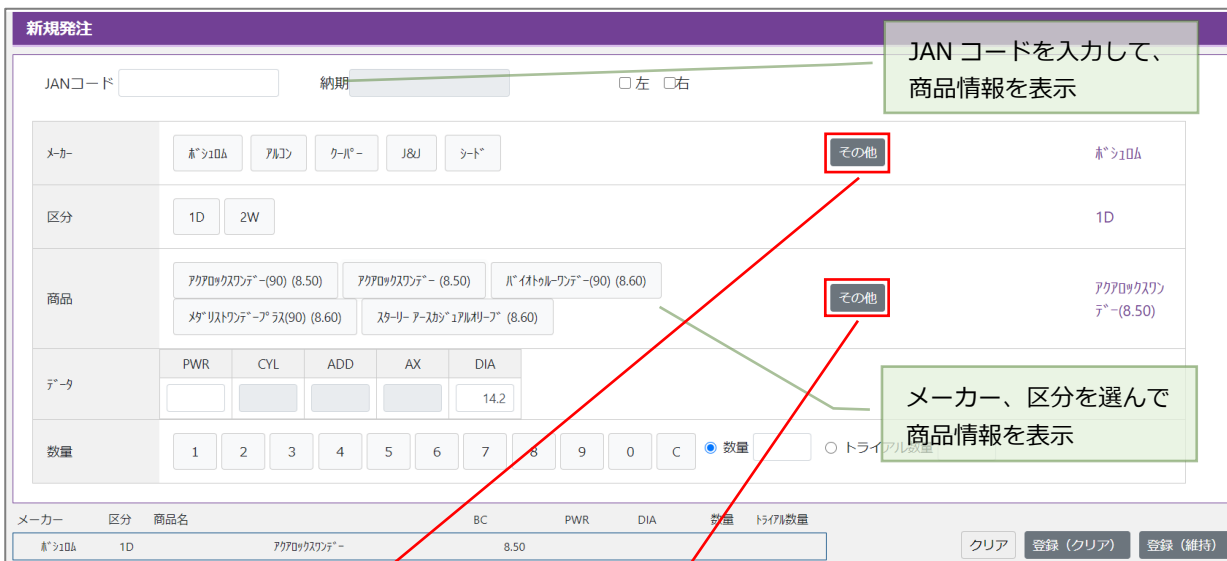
新規発注

JANコード

納期

□左 □右

JAN コードを入力して、商品情報を表示

メーカー

ﾎﾞｼｭﾛﾑ ｱﾙｺﾝ ｸｰﾊﾟｰ J&J ｼｰﾄﾞ

その他

ﾎﾞｼｭﾛﾑ

区分

1D 2W

1D

商品

ｱｸｱﾛｯｸｽﾜﾝﾃﾞｰ(90) (8.50) ｱｸｱﾛｯｸｽﾜﾝﾃﾞｰ (8.50) ﾊﾞｲｵﾄｩﾙｰﾜﾝﾃﾞｰ(90) (8.60)

ﾒﾀﾞﾘｽﾄﾜﾝﾃﾞｰﾌﾟﾗｽ(90) (8.60) ｽﾀｰﾘｰ ｱｰｽｶｼﾞｭｱﾙｵﾘｰﾌﾞ (8.60)

その他

ｱｸｱﾛｯｸｽﾜﾝﾃﾞｰ(8.50)

ﾃﾞｰﾀ

| PWR | CYL | ADD | AX | DIA |
|---|---|---|---|---|
| | | | | 14.2 |

メーカー、区分を選んで商品情報を表示

数量

1 2 3 4 5 6 7 8 9 0 C

数量 トライアル数量

メーカー 区分 商品名 BC PWR DIA 数量 ﾄﾗｲｱﾙ数量

ﾎﾞｼｭﾛﾑ 1D ｱｸｱﾛｯｸｽﾜﾝﾃﾞｰ 8.50

クリア 登録（クリア） 登録（維持）